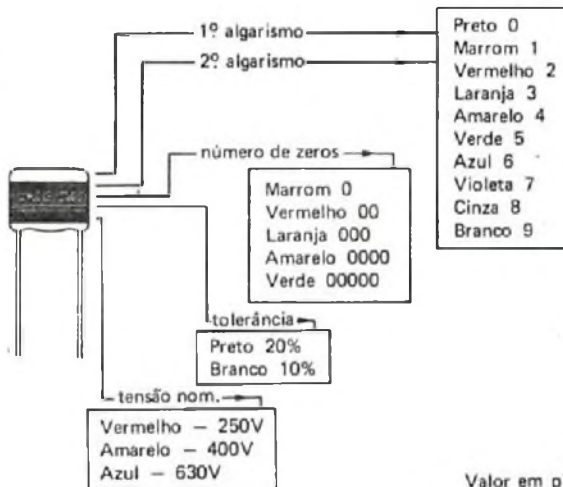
1º algarismo
2º algarismo

Preto 0
Marrom 1
Vermelho 2
Laranja 3
Amarelo 4
Verde 5
Azul 6
Violeta 7
Cinza 8
Branco 9

número de zeros

Marrom 0
Vermelho 00
Laranja 000
Amarelo 0000
Verde 00000

tolerância

Preto 20%
Branco 10%

tensão nom.

Vermelho — 250V
Amarelo — 400V
Azul — 630V

Valor em p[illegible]